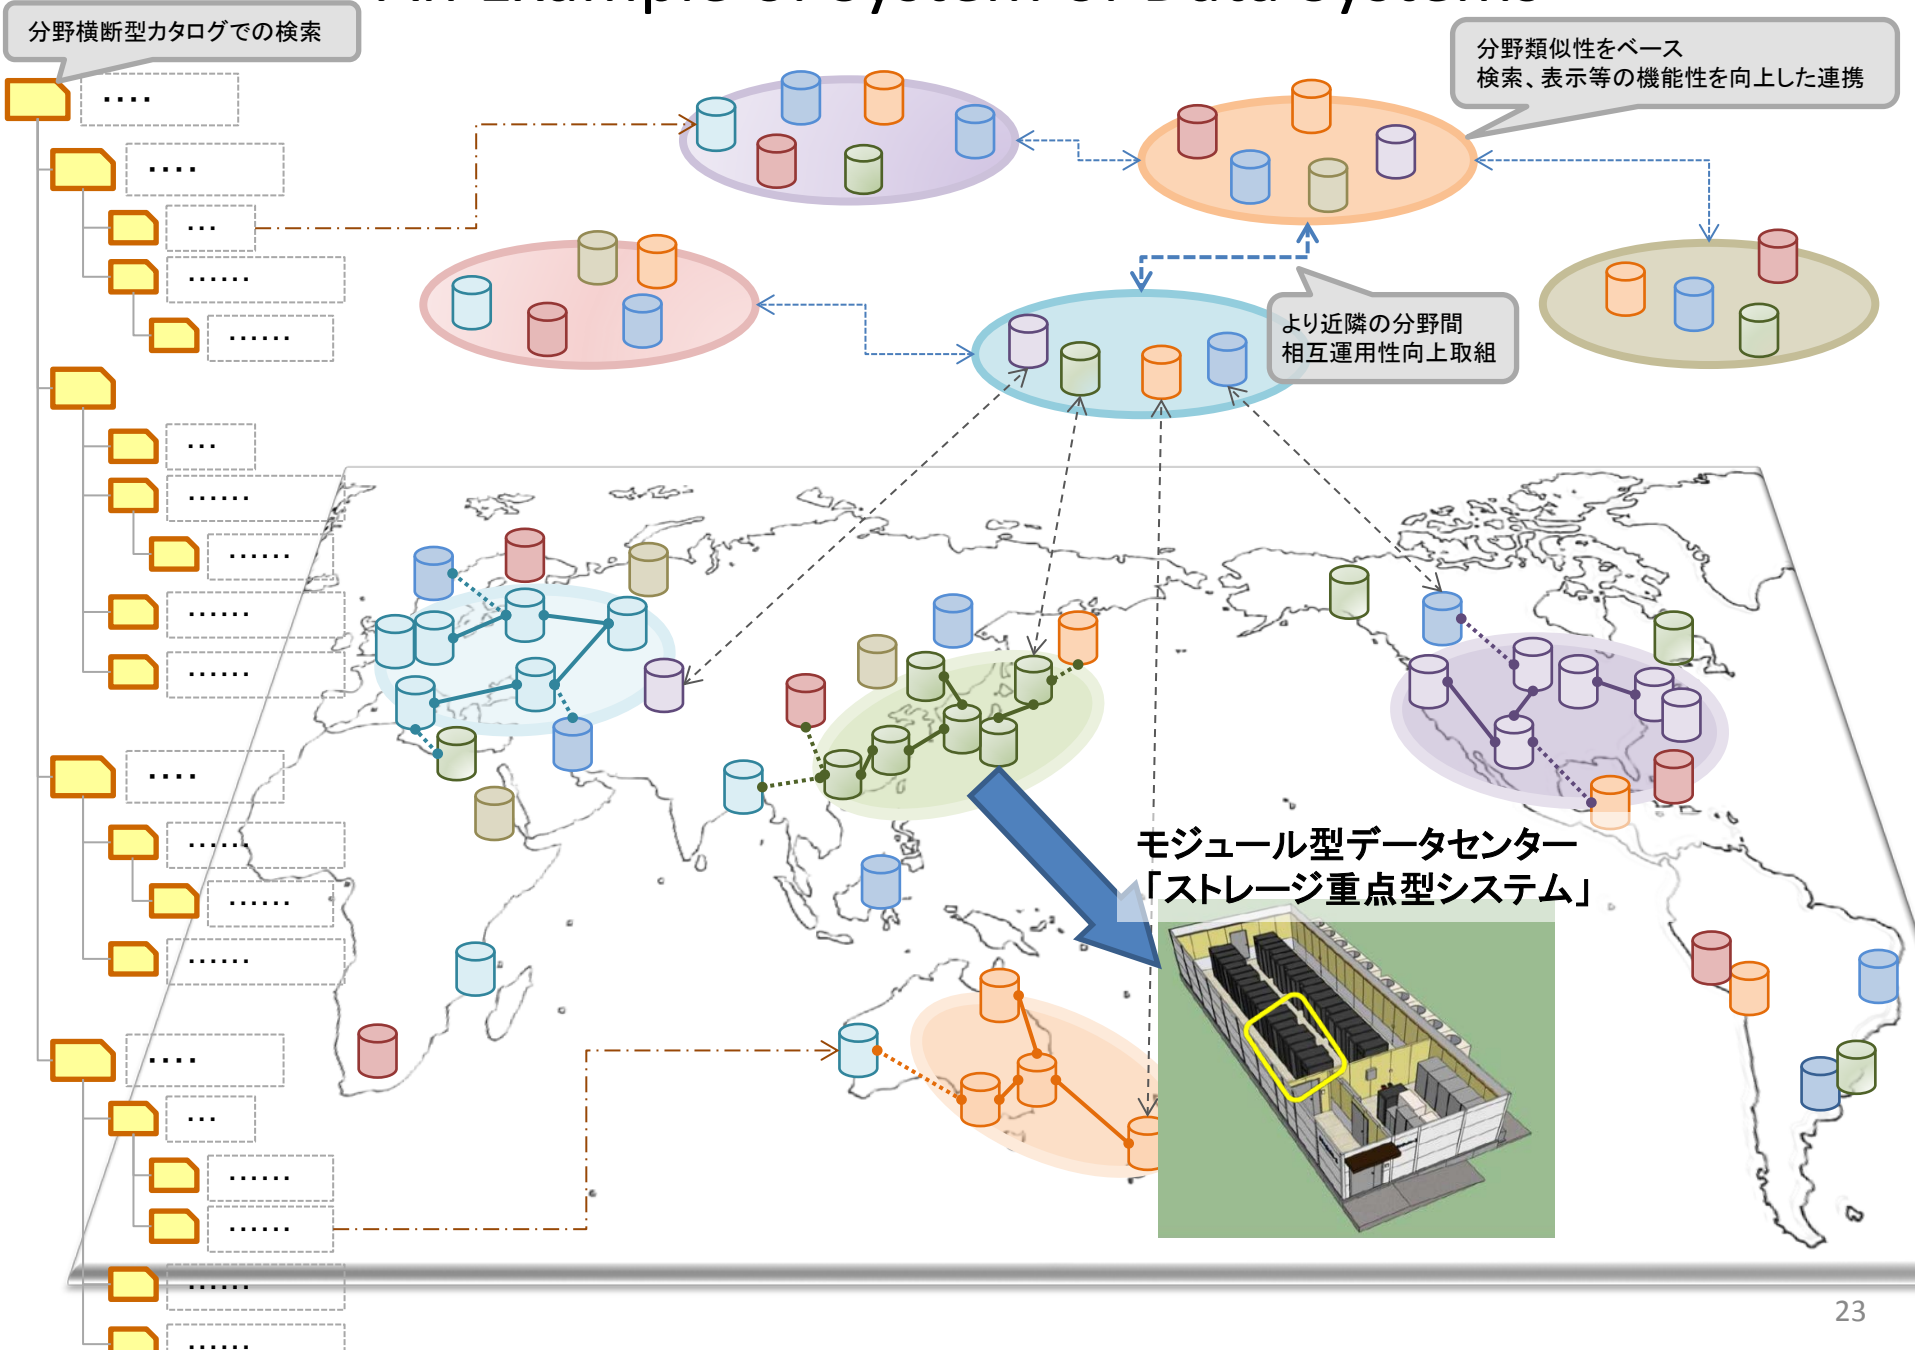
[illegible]

分野横断型カタログでの検索

....

....

...

......

......

...

......

......

......

......

....

......

......

......

....

...

......

......

......

......

分野類似性をベース
検索、表示等の機能性を向上した連携

より近隣の分野間
相互運用性向上取組

モジュール型データセンター
「ストレージ重点型システム」

23